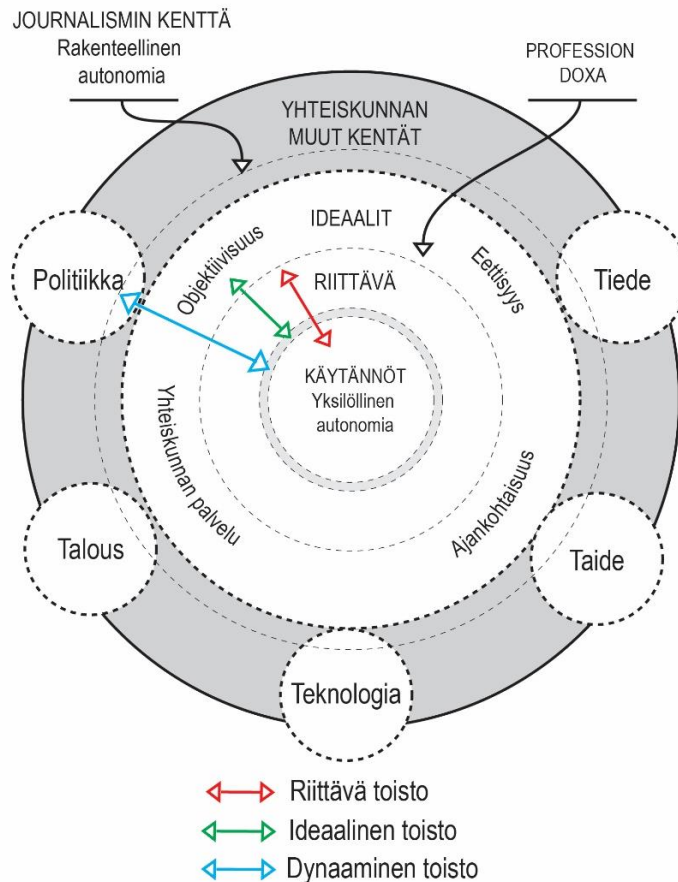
JOURNALISMIN KENTTÄ
Rakenteellinen autonomia

PROFESSION DOXA

YHTEISKUNNAN MUUT KENTÄT

IDEAALIT

Politiikka

Objektiivisuus

RIITTÄVÄ

Eettisyys

Tiede

KÄYTÄNNÖT
Yksilöllinen autonomia

Yhteiskunnan palvelu

Ajankohtaisuus

Talous

Taide

Teknologia

Riittävä toisto
Ideaalinen toisto
Dynaaminen toisto